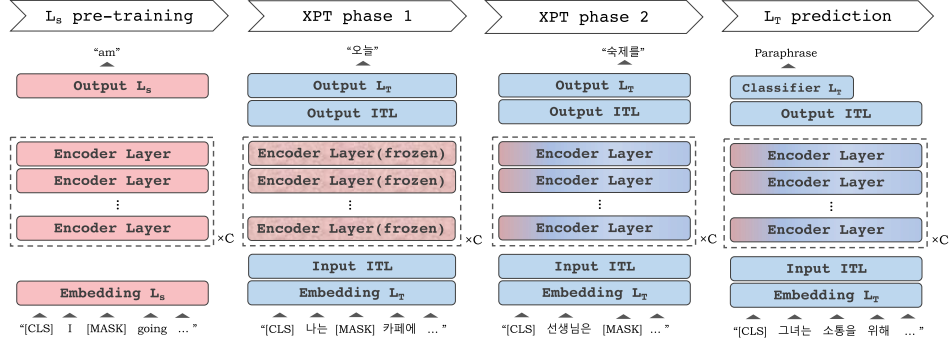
$L_s$ pre-training

"am"

Output $L_s$

Encoder Layer

Encoder Layer

⋮

Encoder Layer

×C

Embedding $L_s$

"[CLS] I [MASK] going … "

XPT phase 1

"오늘"

Output $L_T$

Output ITL

Encoder Layer(frozen)

Encoder Layer(frozen)

⋮

Encoder Layer(frozen)

×C

Input ITL

Embedding $L_T$

"[CLS] 나는 [MASK] 카페에 … "

XPT phase 2

"숙제를"

Output $L_T$

Output ITL

Encoder Layer

Encoder Layer

⋮

Encoder Layer

×C

Input ITL

Embedding $L_T$

"[CLS] 선생님은 [MASK] … "

$L_T$ prediction

Paraphrase

Classifier $L_T$

Output ITL

Encoder Layer

Encoder Layer

⋮

Encoder Layer

×C

Input ITL

Embedding $L_T$

"[CLS] 그녀는 소통을 위해 … "